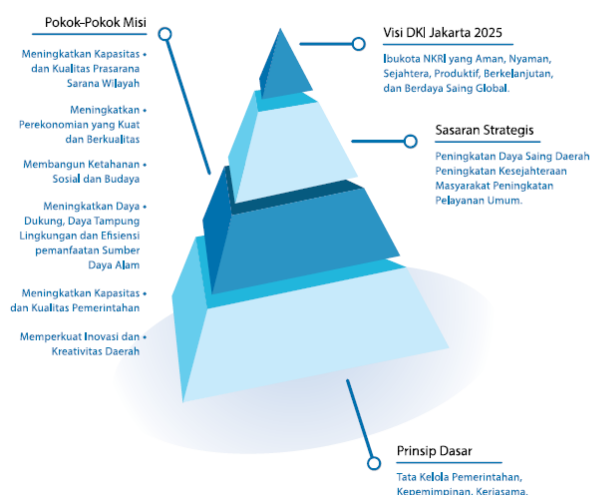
Pokok-Pokok Misi

Meningkatkan Kapasitas dan Kualitas Prasarana Sarana Wilayah

Meningkatkan Perekonomian yang Kuat dan Berkualitas

Membangun Ketahanan Sosial dan Budaya

Meningkatkan Daya Dukung, Daya Tampung Lingkungan dan Efisiensi pemanfaatan Sumber Daya Alam

Meningkatkan Kapasitas dan Kualitas Pemerintahan

Memperkuat Inovasi dan Kreativitas Daerah

Visi DKI Jakarta 2025

Ibukota NKRI yang Aman, Nyaman, Sejahtera, Produktif, Berkelanjutan, dan Berdaya Saing Global.

Sasaran Strategis

Peningkatan Daya Saing Daerah Peningkatan Kesejahteraan Masyarakat Peningkatan Pelayanan Umum.

Prinsip Dasar

Tata Kelola Pemerintahan, Kepemimpinan, Kerjasama,